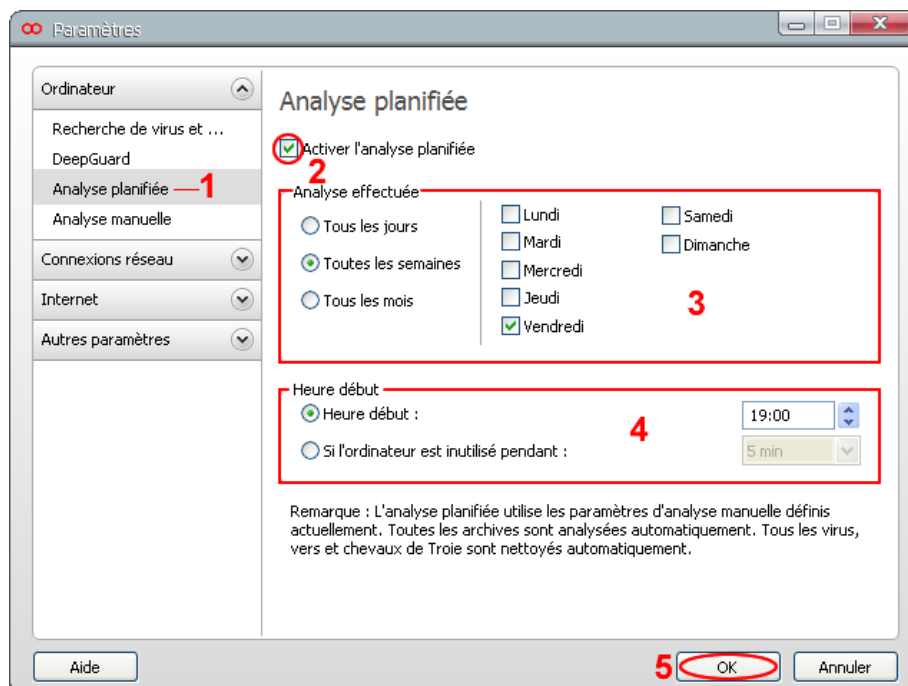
Paramètres

Ordinateur
Recherche de virus et ...
DeepGuard
Analyse planifiée 1
Analyse manuelle
Connexions réseau
Internet
Autres paramètres

Analyse planifiée

Activer l'analyse planifiée
2

Analyse effectuée
Tous les jours
Toutes les semaines
Tous les mois
Lundi
Mardi
Mercredi
Jeudi
Vendredi
Samedi
Dimanche
3

Heure début
Heure début :
19:00
Si l'ordinateur est inutilisé pendant :
5 min
4

Remarque : L'analyse planifiée utilise les paramètres d'analyse manuelle définis actuellement. Toutes les archives sont analysées automatiquement. Tous les virus, vers et chevaux de Troie sont nettoyés automatiquement.

Aide
5
OK
Annuler